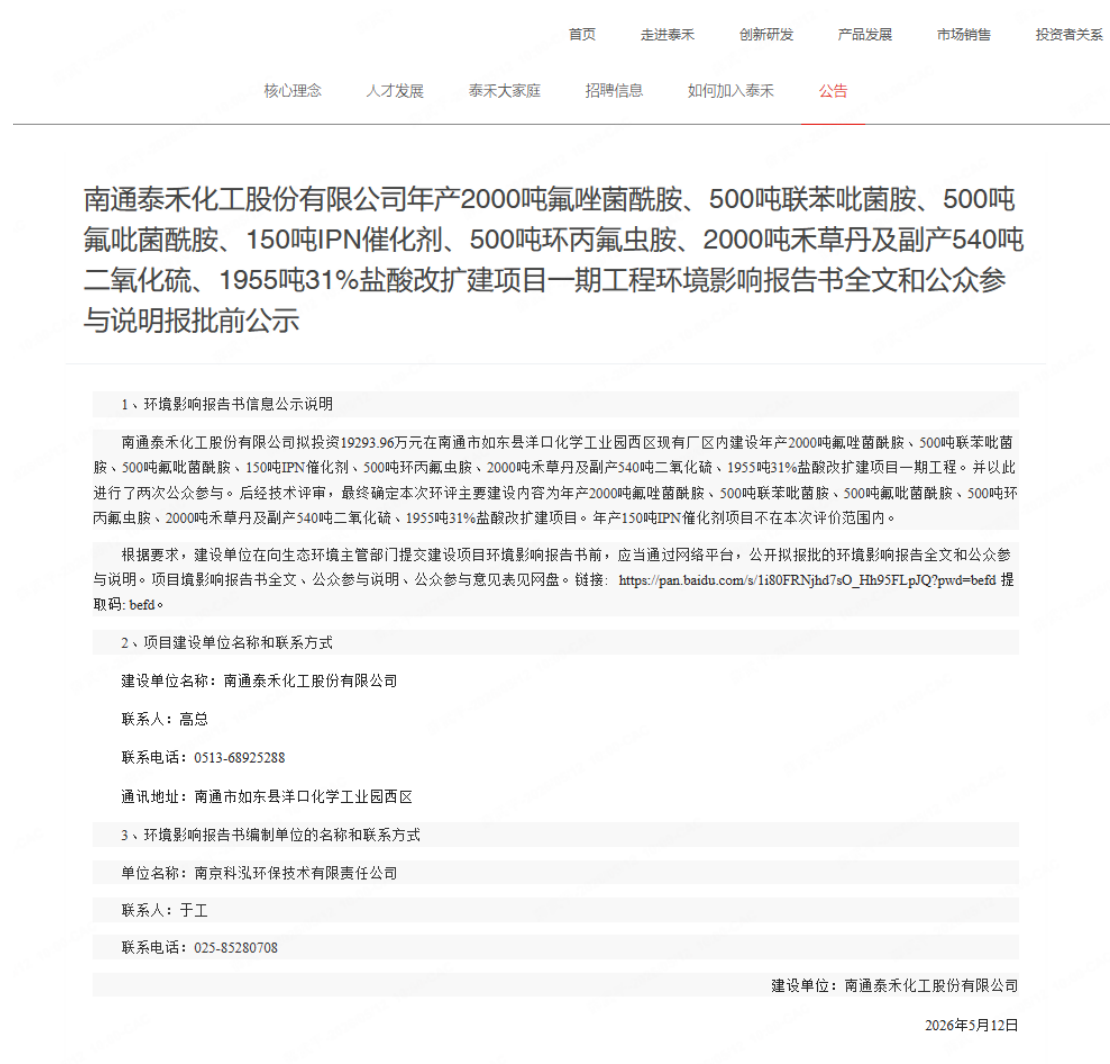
首页 走进泰禾 创新研发 产品发展 市场销售 投资者关系

核心理念 人才发展 泰禾大家庭 招聘信息 如何加入泰禾 公告

南通泰禾化工股份有限公司年产2000吨氟唑菌酰胺、500吨联苯吡菌胺、500吨氟吡菌酰胺、150吨IPN催化剂、500吨环丙氟虫胺、2000吨禾草丹及副产540吨二氧化硫、1955吨31%盐酸改扩建项目一期工程环境影响报告书全文和公众参与说明报批前公示

1、环境影响报告书信息公示说明

南通泰禾化工股份有限公司拟投资19293.96万元在南通市如东县洋口化学工业园西区现有厂区内建设年产2000吨氟唑菌酰胺、500吨联苯吡菌胺、500吨氟吡菌酰胺、150吨IPN催化剂、500吨环丙氟虫胺、2000吨禾草丹及副产540吨二氧化硫、1955吨31%盐酸改扩建项目一期工程。并以此进行了两次公众参与。后经技术评审，最终确定本次环评主要建设内容为年产2000吨氟唑菌酰胺、500吨联苯吡菌胺、500吨氟吡菌酰胺、500吨环丙氟虫胺、2000吨禾草丹及副产540吨二氧化硫、1955吨31%盐酸改扩建项目。年产150吨IPN催化剂项目不在本次评价范围内。

根据要求，建设单位在向生态环境主管部门提交建设项目环境影响报告书前，应当通过网络平台，公开拟报批的环境影响报告全文和公众参与说明。项目境影响报告书全文、公众参与说明、公众参与意见表见网盘。链接：https://pan.baidu.com/s/1i80FRNjhd7sO_Hh95FLpJQ?pwd=befd 提取码: befd。

2、项目建设单位名称和联系方式

建设单位名称：南通泰禾化工股份有限公司

联系人：高总

联系电话：0513-68925288

通讯地址：南通市如东县洋口化学工业园西区

3、环境影响报告书编制单位的名称和联系方式

单位名称：南京科泓环保技术有限责任公司

联系人：于工

联系电话：025-85280708

建设单位：南通泰禾化工股份有限公司

2026年5月12日